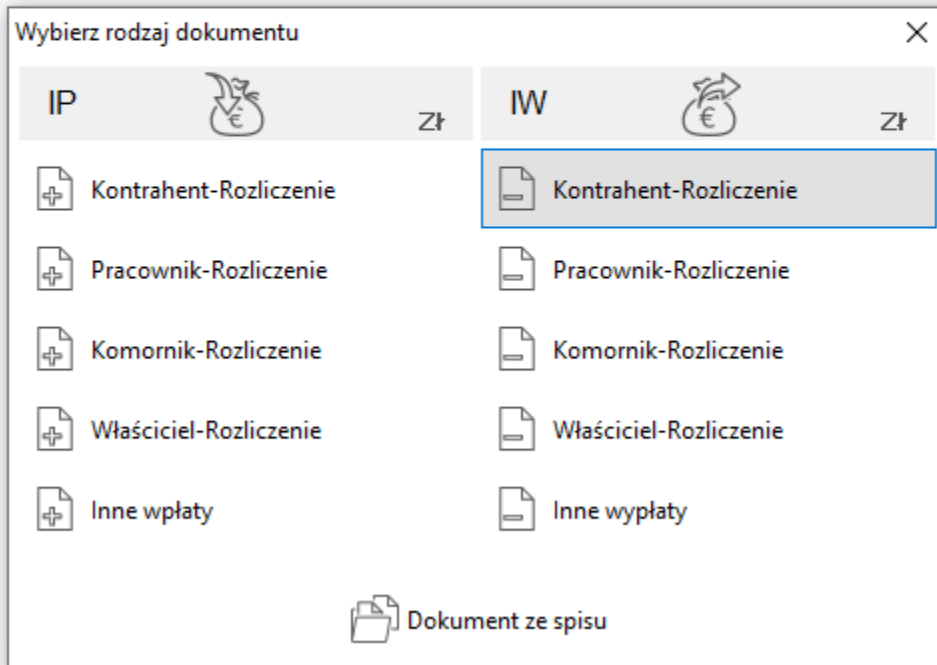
Wybierz rodzaj dokumentu

X

IP

Zł

Kontrahent-Rozliczenie

Pracownik-Rozliczenie

Komornik-Rozliczenie

Właściciel-Rozliczenie

Inne wpłaty

IW

Zł

Kontrahent-Rozliczenie

Pracownik-Rozliczenie

Komornik-Rozliczenie

Właściciel-Rozliczenie

Inne wypłaty

Dokument ze spisu